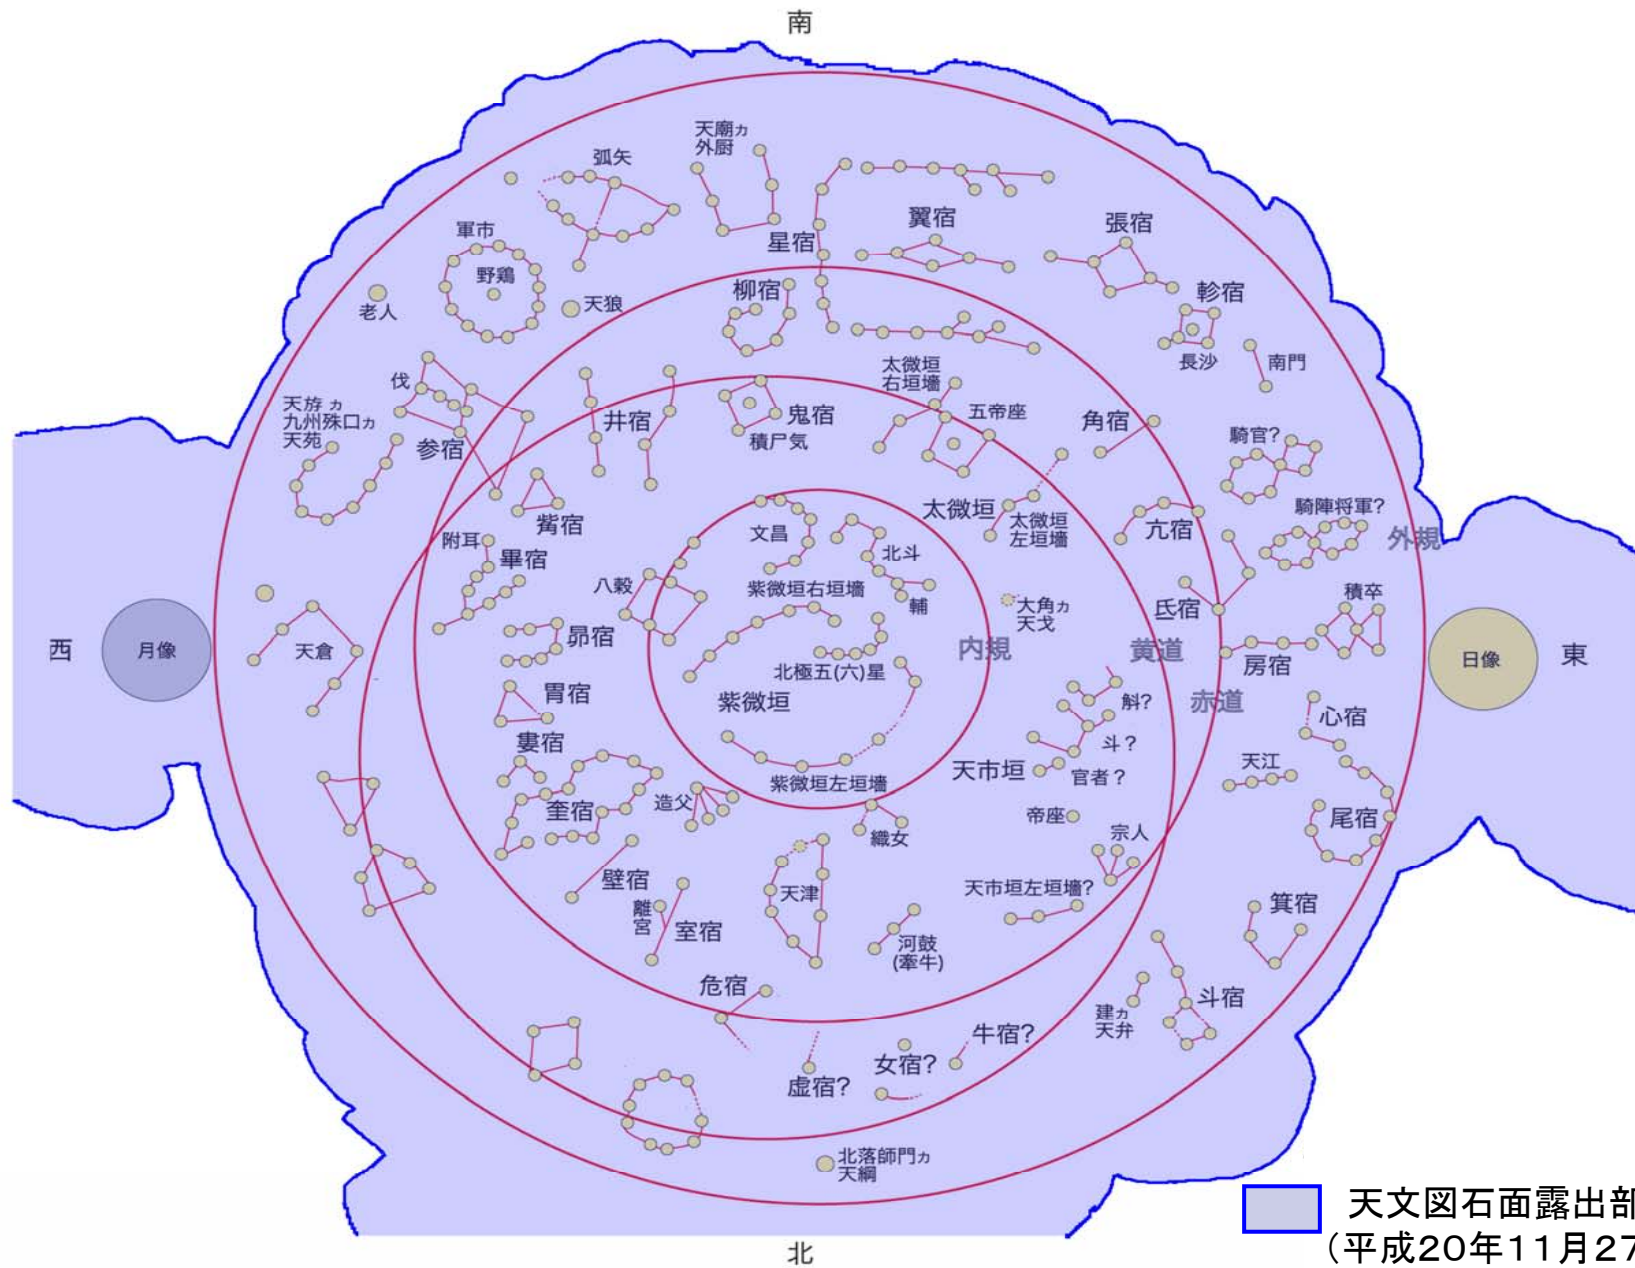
南

天廟カ
外厨

弧矢

軍市

野鶏

翼宿

張宿

星宿

老人

天狼

柳宿

軫宿

長沙

南門

太微垣
右垣墻

伏

天旂カ
九州殊口カ
天苑

参宿

井宿

鬼宿

積尸気

五帝座

角宿

騎官?

太微垣

太微垣
左垣墻

亢宿

騎陣将軍?

外規

觜宿

附耳

畢宿

文昌

北斗

八穀

紫微垣右垣墻

輔

大角カ
天戈

氐宿

積卒

西

月像

天倉

昴宿

内規

黄道

房宿

日像

東

北極五(六)星

赤道

胃宿

紫微垣

斛?

心宿

婁宿

斗?

天江

天市垣

官者?

紫微垣左垣墻

造父

奎宿

帝座

尾宿

織女

宗人

天津

壁宿

天市垣左垣墻?

箕宿

離宮

室宿

河鼓
(牽牛)

危宿

斗宿

建カ
天弁

牛宿?

女宿?

虚宿?

北落師門カ
天綱

北

天文図石面露出部
(平成20年11月27